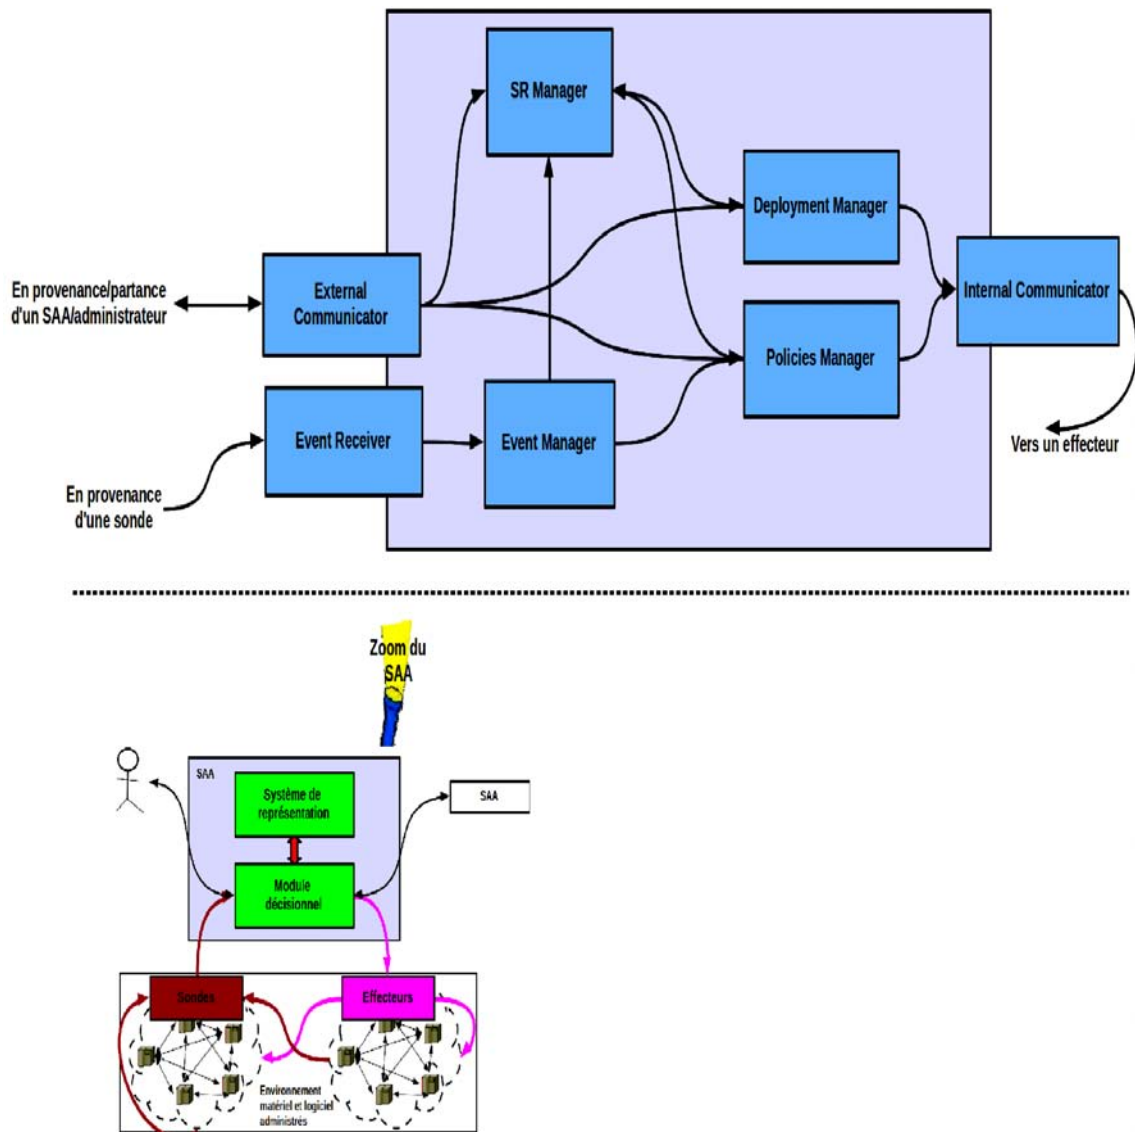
SR Manager

Deployment Manager

En provenance/partance d'un SAA/administrateur

External Communicator

Internal Communicator

Policies Manager

Event Receiver

Event Manager

Vers un effecteur

En provenance d'une sonde

Zoom du SAA

SAA

Système de représentation

SAA

Module décisionnel

Sondes

Effecteurs

Environnement matériel et logiciel administrés